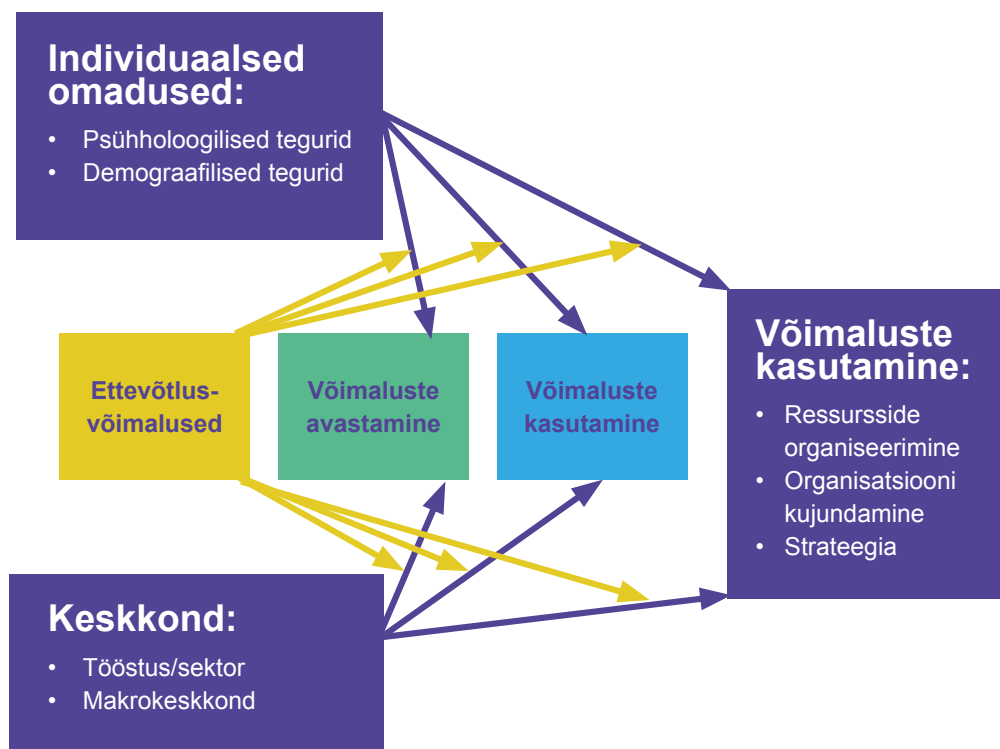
Individuaalsed omadused:
• Psühholoogilised tegurid
• Demograafilised tegurid

Ettevõtlusvõimalused

Võimaluste avastamine

Võimaluste kasutamine

Võimaluste kasutamine:
• Ressursside organiseerimine
• Organisatsiooni kujundamine
• Strateegia

Keskkond:
• Tööstus/sektor
• Makrokeskkond